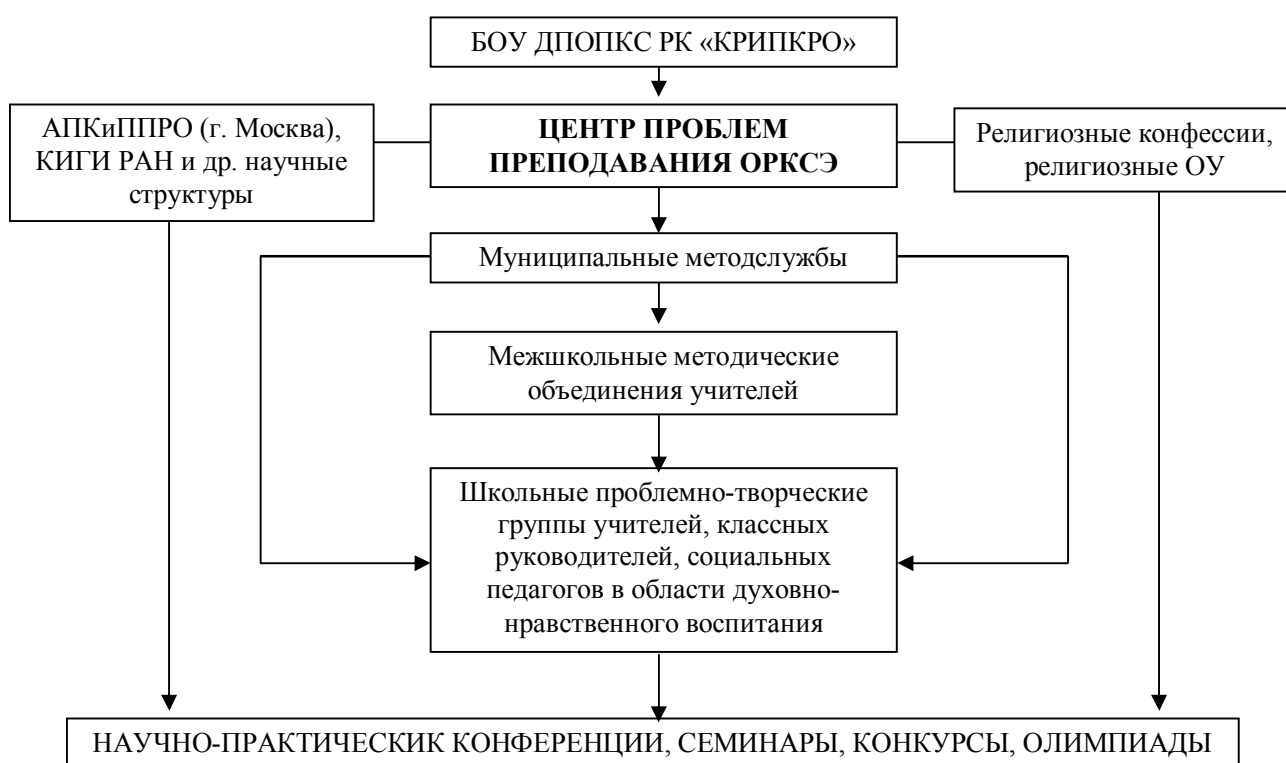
БОУ ДПОПКС РК «КРИПКРО»

АПКиППРО (г. Москва), КИГИ РАН и др. научные структуры

ЦЕНТР ПРОБЛЕМ ПРЕПОДАВАНИЯ ОРКСЭ

Религиозные конфессии, религиозные ОУ

Муниципальные методслужбы

Межшкольные методические объединения учителей

Школьные проблемно-творческие группы учителей, классных руководителей, социальных педагогов в области духовно-нравственного воспитания

НАУЧНО-ПРАКТИЧЕСКИК КОНФЕРЕНЦИИ, СЕМИНАРЫ, КОНКУРСЫ, ОЛИМПИАДЫ